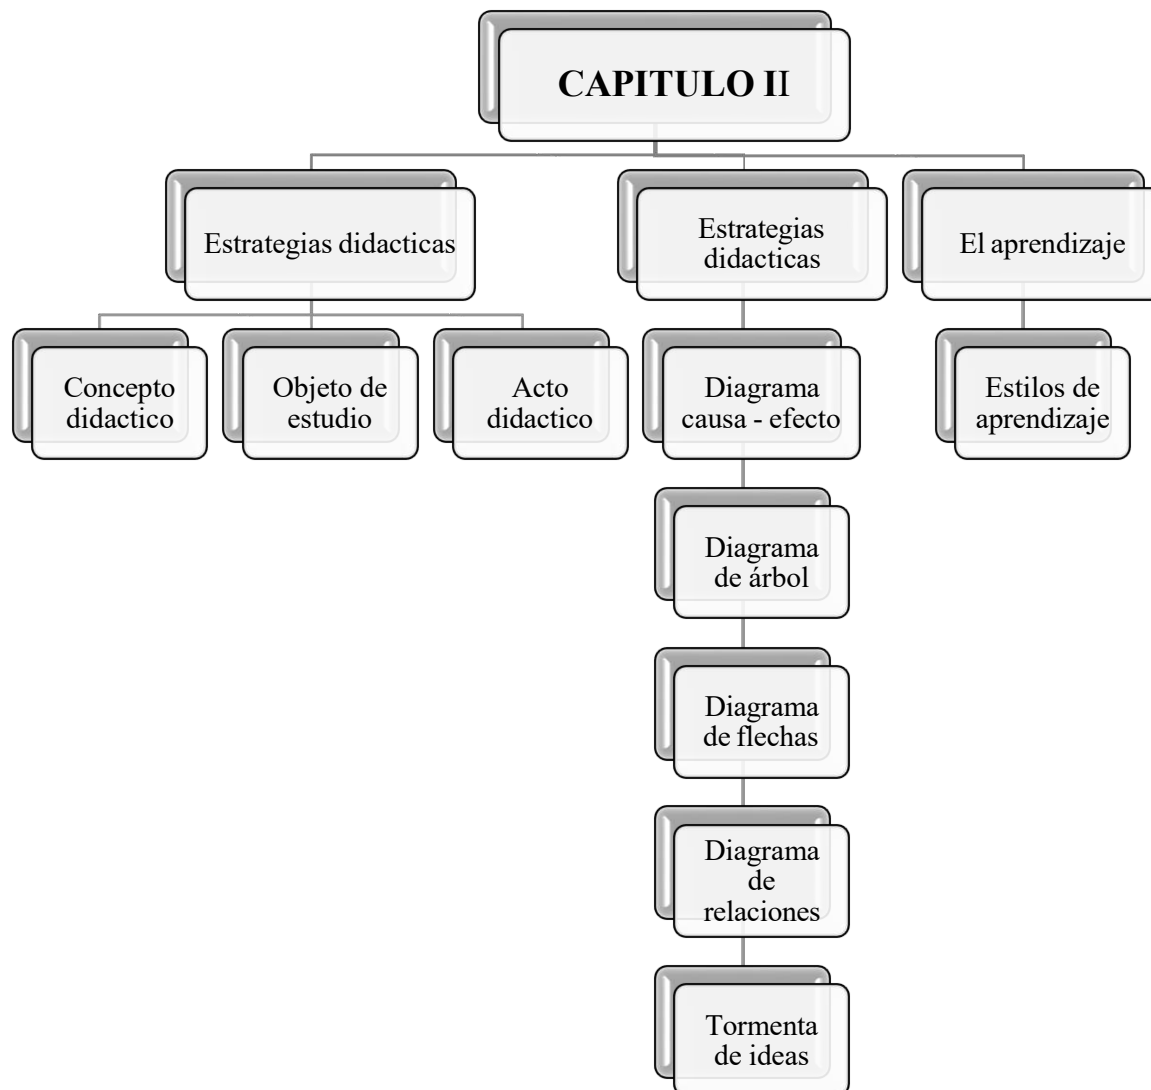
CAPITULO II

Estrategias didacticas

Concepto didactico

Objeto de estudio

Acto didactico

Estrategias didacticas

Diagrama causa - efecto

Diagrama de árbol

Diagrama de flechas

Diagrama de relaciones

Tormenta de ideas

El aprendizaje

Estilos de aprendizaje